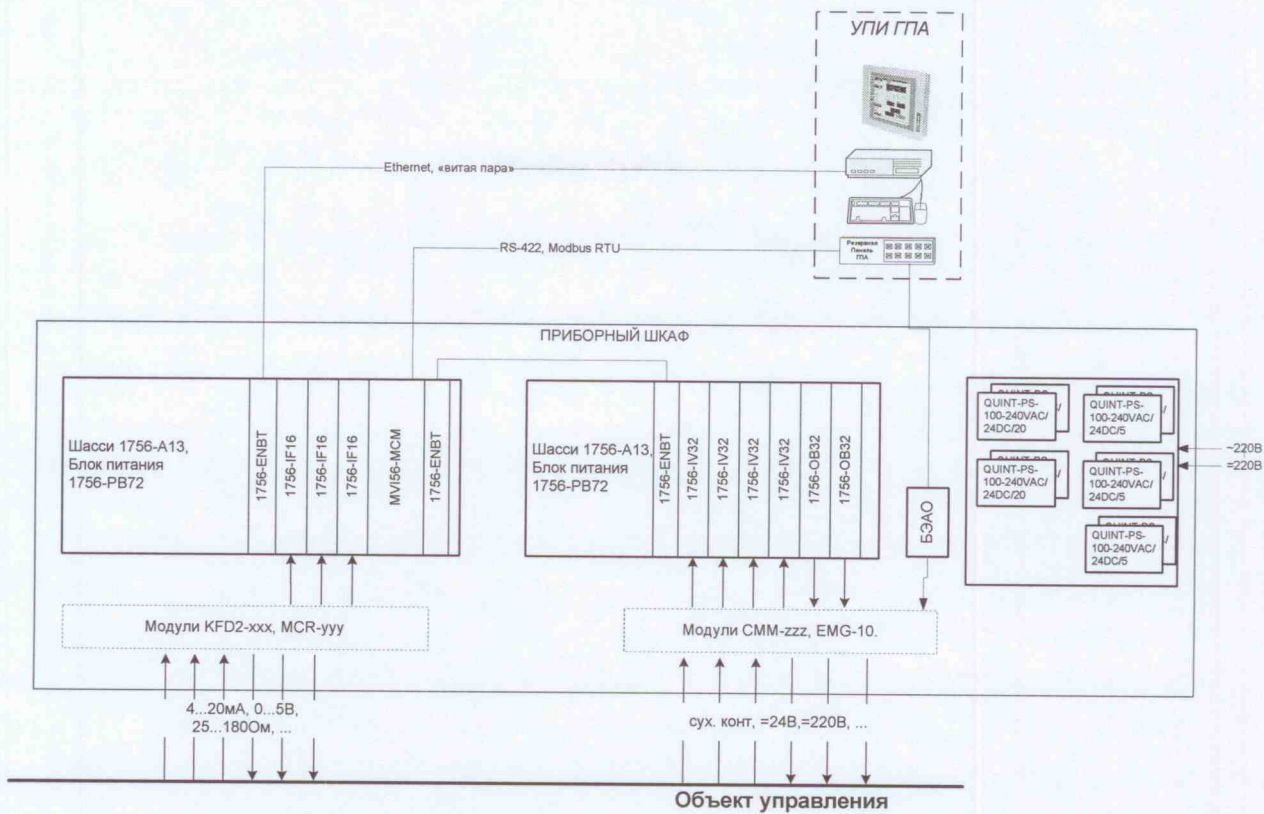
УПИ ГПА

Ethernet, «витая пара»

RS-422, Modbus RTU

Резервная Панель ГПА

ПРИБОРНЫЙ ШКАФ

Шасси 1756-A13, Блок питания 1756-PB72

1756-ENBT

1756-IF16

1756-IF16

1756-IF16

MVI56-MCM

1756-ENBT

Шасси 1756-A13, Блок питания 1756-PB72

1756-ENBT

1756-IV32

1756-IV32

1756-IV32

1756-IV32

1756-OB32

1756-OB32

БЭАО

QUINT-PS-100-240VAC/24DC/20

QUINT-PS-100-240VAC/24DC/5

QUINT-PS-100-240VAC/24DC/20

QUINT-PS-100-240VAC/24DC/5

QUINT-PS-100-240VAC/24DC/5

~220В

=220В

Модули KFD2-xxx, MCR-yyy

Модули CMM-zzz, EMG-10.

4...20мА, 0...5В, 25...180Ом, ...

сух. конт, =24В,=220В, ...

Объект управления